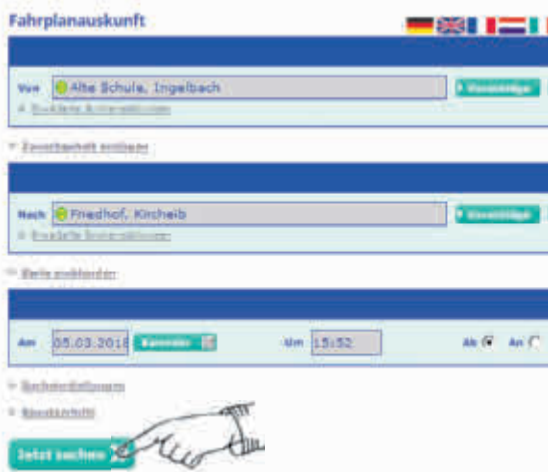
Fahrplanauskunft

Von Alte Schule, Ingelbach
Vorschläge
Erweiterte Eingabemöglichkeiten

Zwischenhalt eintragen

Nach Friedhof, Kircheib
Vorschläge
Erweiterte Eingabemöglichkeiten

Rückfahrt hinzufügen

Am 05.03.2018 Kalender Um 15:52 Ab An

Suchoptionen

Kurzinfo

Jetzt suchen